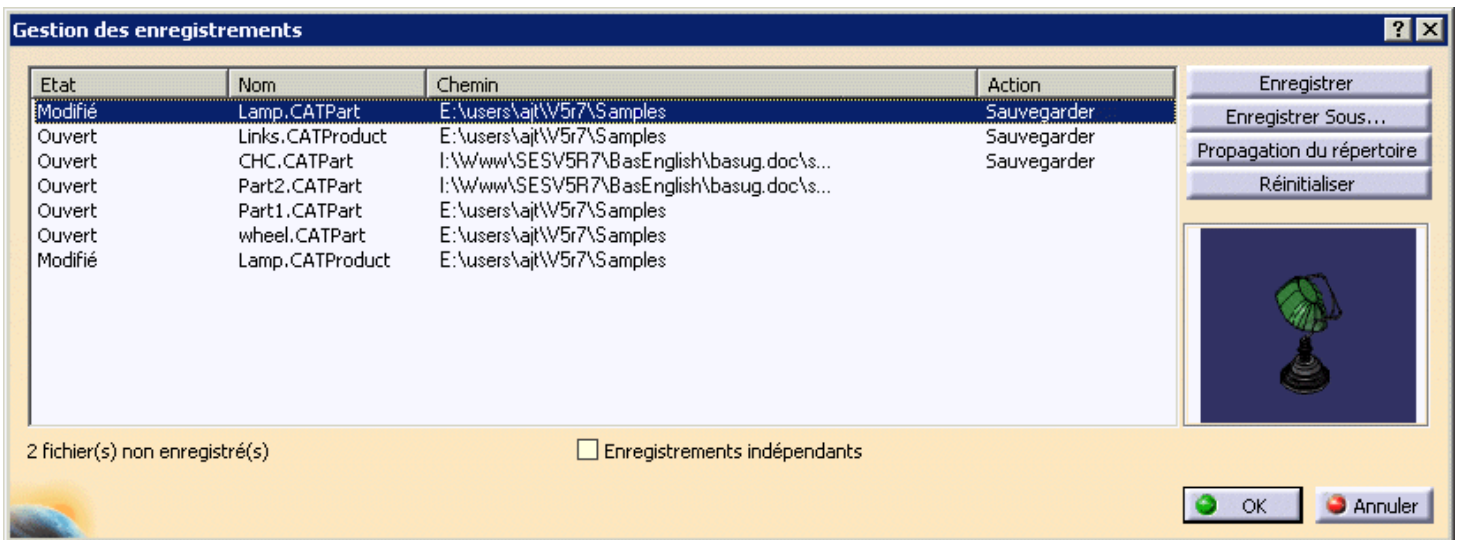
Gestion des enregistrements

?

| Etat | Nom | Chemin | Action |
|---|---|---|---|
| Modifié | Lamp.CATPart | E:\users\ajt\V5r7\Samples | Sauvegarder |
| Ouvert | Links.CATProduct | E:\users\ajt\V5r7\Samples | Sauvegarder |
| Ouvert | CHC.CATPart | I:\Www\SESV5R7\BasEnglish\basug.doc\s... | Sauvegarder |
| Ouvert | Part2.CATPart | I:\Www\SESV5R7\BasEnglish\basug.doc\s... | |
| Ouvert | Part1.CATPart | E:\users\ajt\V5r7\Samples | |
| Ouvert | wheel.CATPart | E:\users\ajt\V5r7\Samples | |
| Modifié | Lamp.CATProduct | E:\users\ajt\V5r7\Samples | |

Enregistrer
Enregistrer Sous...
Propagation du répertoire
Réinitialiser

2 fichier(s) non enregistré(s)

Enregistrements indépendants

OK
Annuler